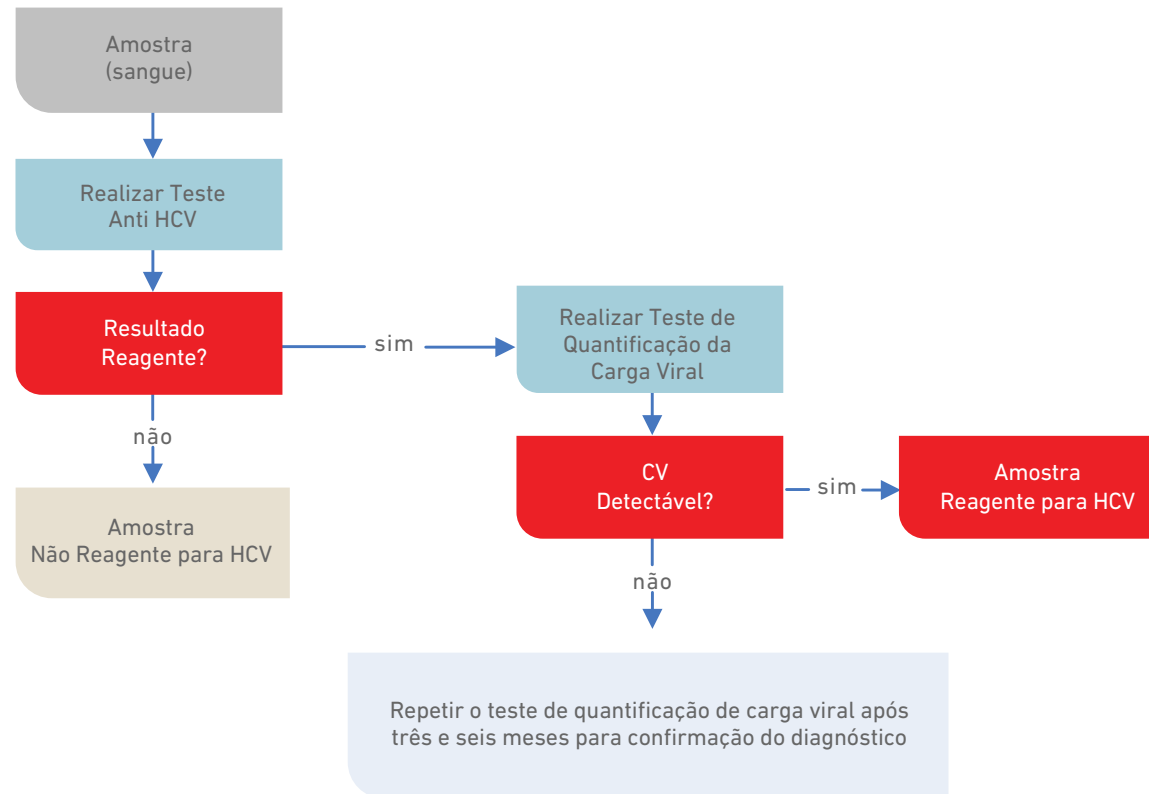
Amostra
(sangue)

Realizar Teste
Anti HCV

Resultado
Reagente?

sim

Realizar Teste de
Quantificação da
Carga Viral

não

Amostra
Não Reagente para HCV

CV
Detectável?

sim

Amostra
Reagente para HCV

não

Repetir o teste de quantificação de carga viral após três e seis meses para confirmação do diagnóstico